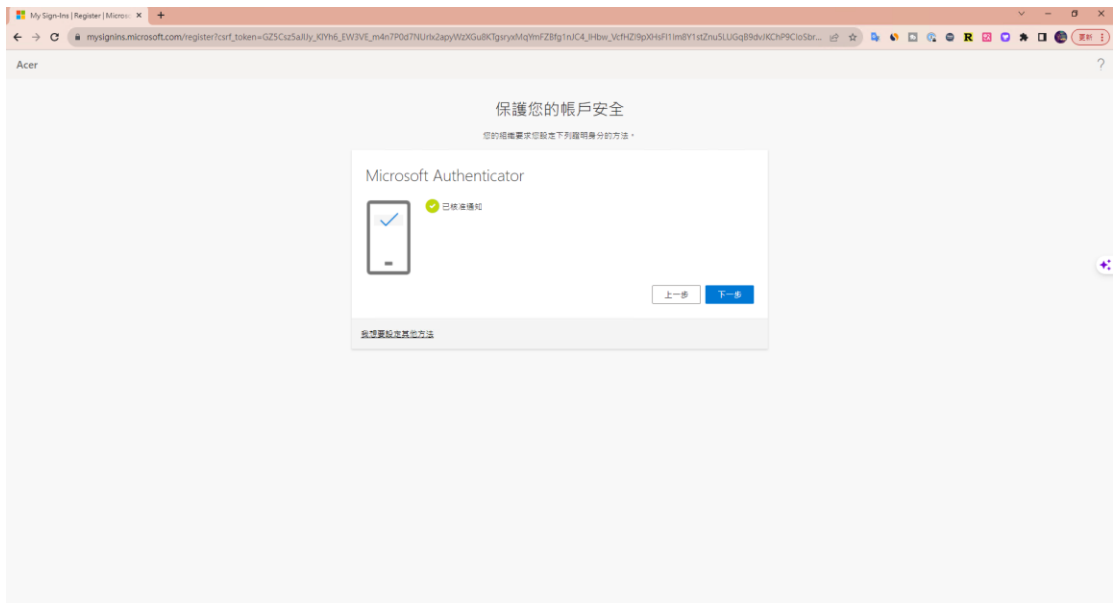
My Sign-Ins | Register | Micros ×

mysignins.microsoft.com/register?csrf_token=GZ5Csz5aIUy_KIYh6_EW3VE_m4n7P0d7NUrlx2apyWzXGu8KTgsryxMqYmFZBfg1nJC4_IHbw_VcfHZI9pXHsFI1imBY1stZnu5LUGqB9dvIKChP9CIoSbr...

更新

Acer

?

保護您的帳戶安全

您的組織要求您設定下列證明身分的方法。

Microsoft Authenticator

已核准通知

上一步

下一步

我想要設定其他方法